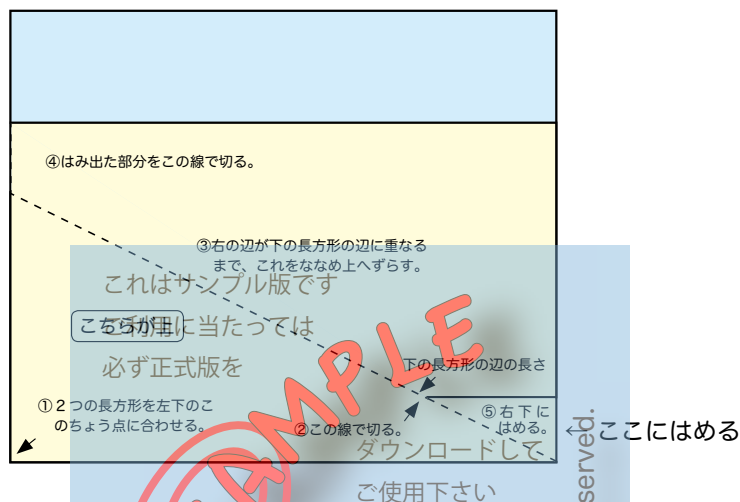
④はみ出た部分をこの線で切る。

③右の辺が下の長方形の辺に重なるまで、これをななめ上へずらす。

これはサンプル版です

こちらが上

ご利用に当たっては

必ず正式版を

下の長方形の辺の長さ

①２つの長方形を左下のこのちょう点に合わせる。

②この線で切る。

⑤右下にはめる。

ここにはめる

ダウンロードして

ご使用下さい

SAMPLE

served.